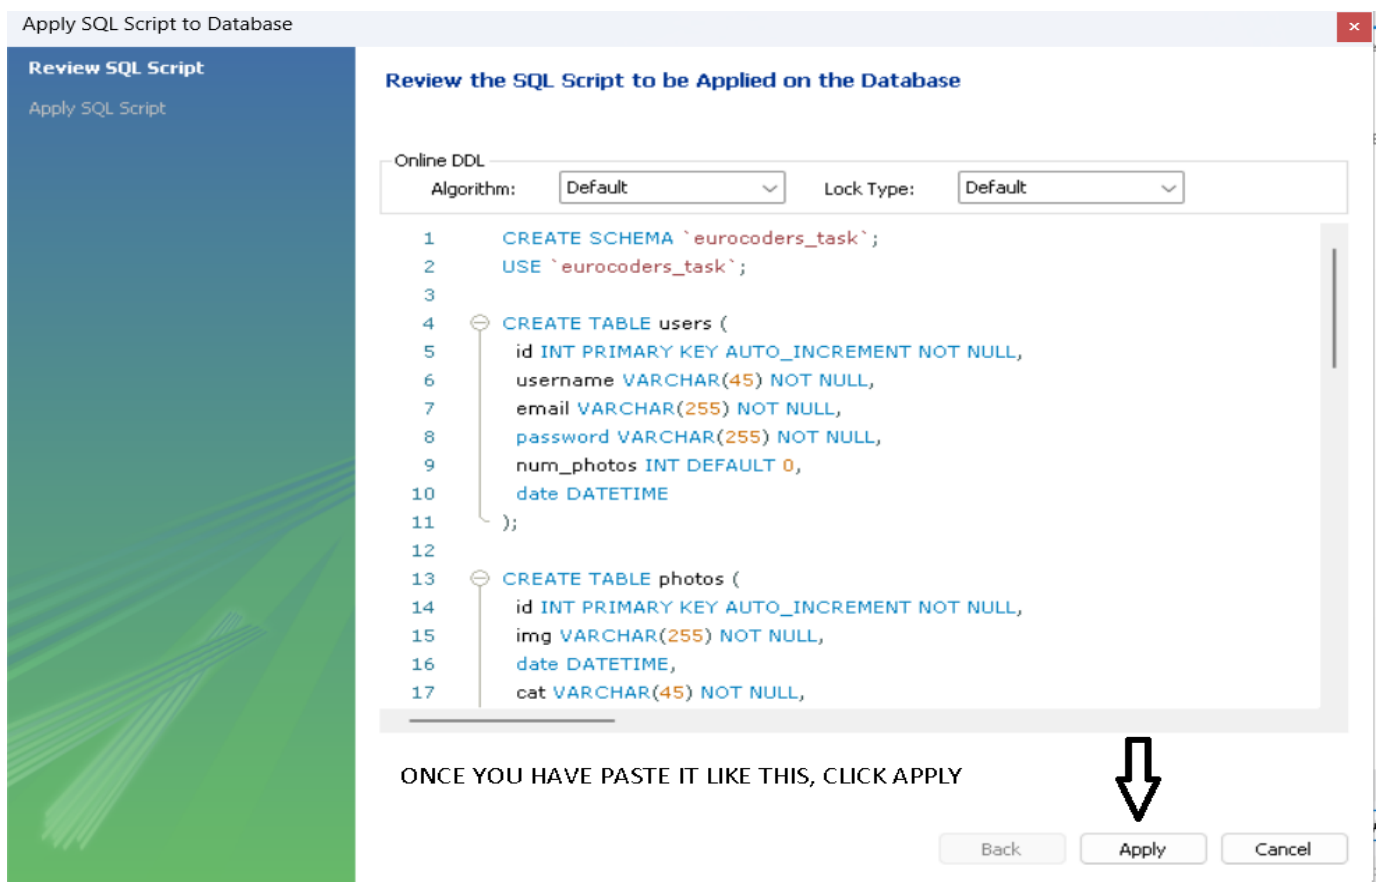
Apply SQL Script to Database

×

Review SQL Script
Apply SQL Script

Review the SQL Script to be Applied on the Database

Online DDL
Algorithm: Default
Lock Type: Default

1 CREATE SCHEMA `eurocoders_task`;
2 USE `eurocoders_task`;
3
4 CREATE TABLE users (
5 id INT PRIMARY KEY AUTO_INCREMENT NOT NULL,
6 username VARCHAR(45) NOT NULL,
7 email VARCHAR(255) NOT NULL,
8 password VARCHAR(255) NOT NULL,
9 num_photos INT DEFAULT 0,
10 date DATETIME
11 );
12
13 CREATE TABLE photos (
14 id INT PRIMARY KEY AUTO_INCREMENT NOT NULL,
15 img VARCHAR(255) NOT NULL,
16 date DATETIME,
17 cat VARCHAR(45) NOT NULL,

ONCE YOU HAVE PASTE IT LIKE THIS, CLICK APPLY

Back Apply Cancel